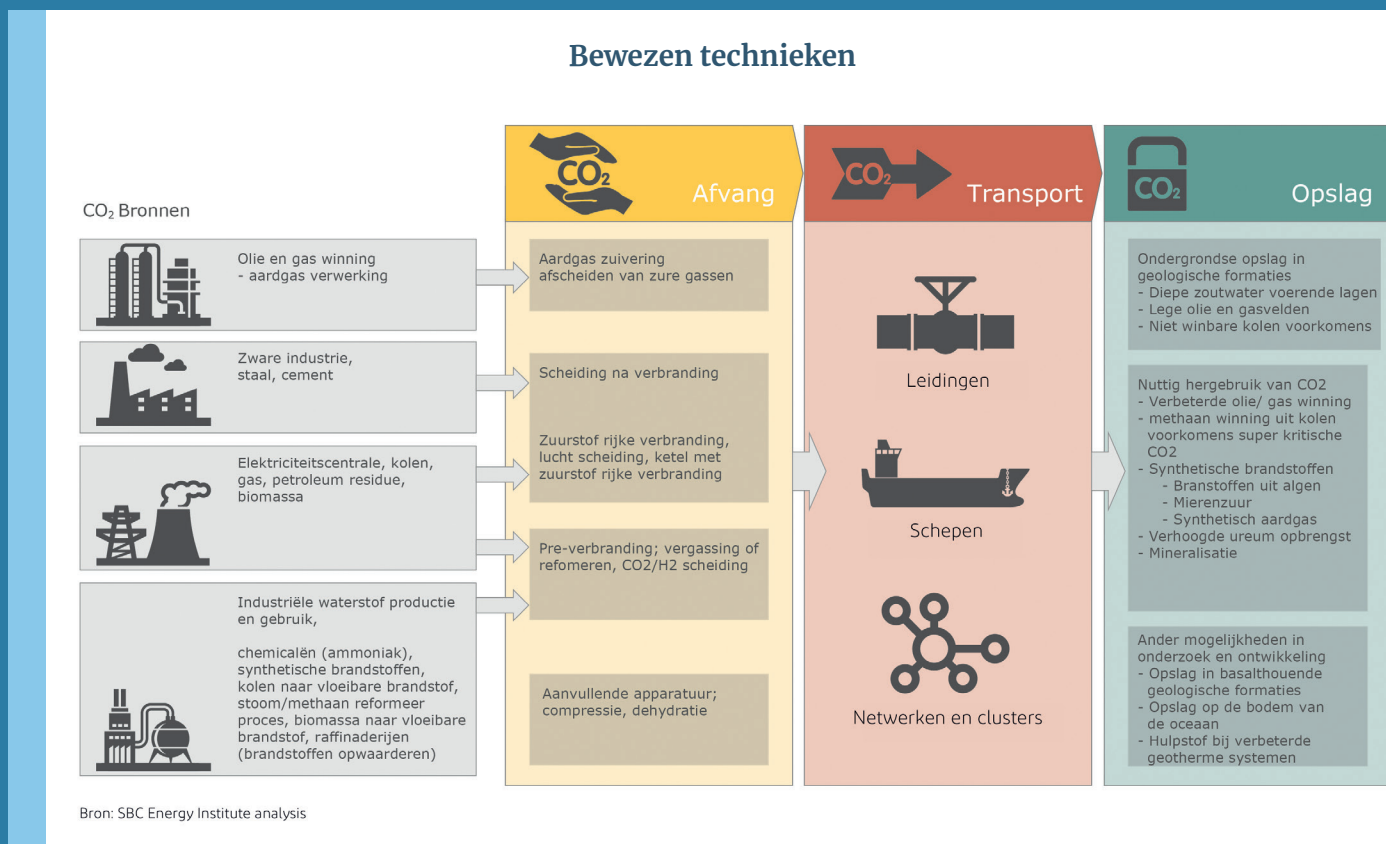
Bewezen technieken

$CO_2$ Bronnen

Olie en gas winning
- aardgas verwerking

Zware industrie, staal, cement

Elektriciteitscentrale, kolen, gas, petroleum residue, biomassa

Industriële waterstof productie en gebruik,

chemicalën (ammoniak), synthetische brandstoffen, kolen naar vloeibare brandstof, stoom/methaan reformeer proces, biomassa naar vloeibare brandstof, raffinaderijen (brandstoffen opwaarderen)

$CO_2$
Afvang

Aardgas zuivering
afscheiden van zure gassen

Scheiding na verbranding

Zuurstof rijke verbranding, lucht scheiding, ketel met zuurstof rijke verbranding

Pre-verbranding; vergassing of refomeren, CO2/H2 scheiding

Aanvullende apparatuur; compressie, dehydratie

$CO_2$
Transport

Leidingen

Schepen

Netwerken en clusters

$CO_2$
Opslag

Ondergrondse opslag in geologische formaties
- Diepe zoutwater voerende lagen
- Lege olie en gasvelden
- Niet winbare kolen voorkomens

Nuttig hergebruik van CO2
- Verbeterde olie/ gas winning
- methaan winning uit kolen voorkomens super kritische CO2
- Synthetische brandstoffen
- Branstoffen uit algen
- Mierenzuur
- Synthetisch aardgas
- Verhoogde ureum opbrengst
- Mineralisatie

Ander mogelijkheden in onderzoek en ontwikkeling
- Opslag in basalthouende geologische formaties
- Opslag op de bodem van de oceaan
- Hulpstof bij verbeterde geotherme systemen

Bron: SBC Energy Institute analysis